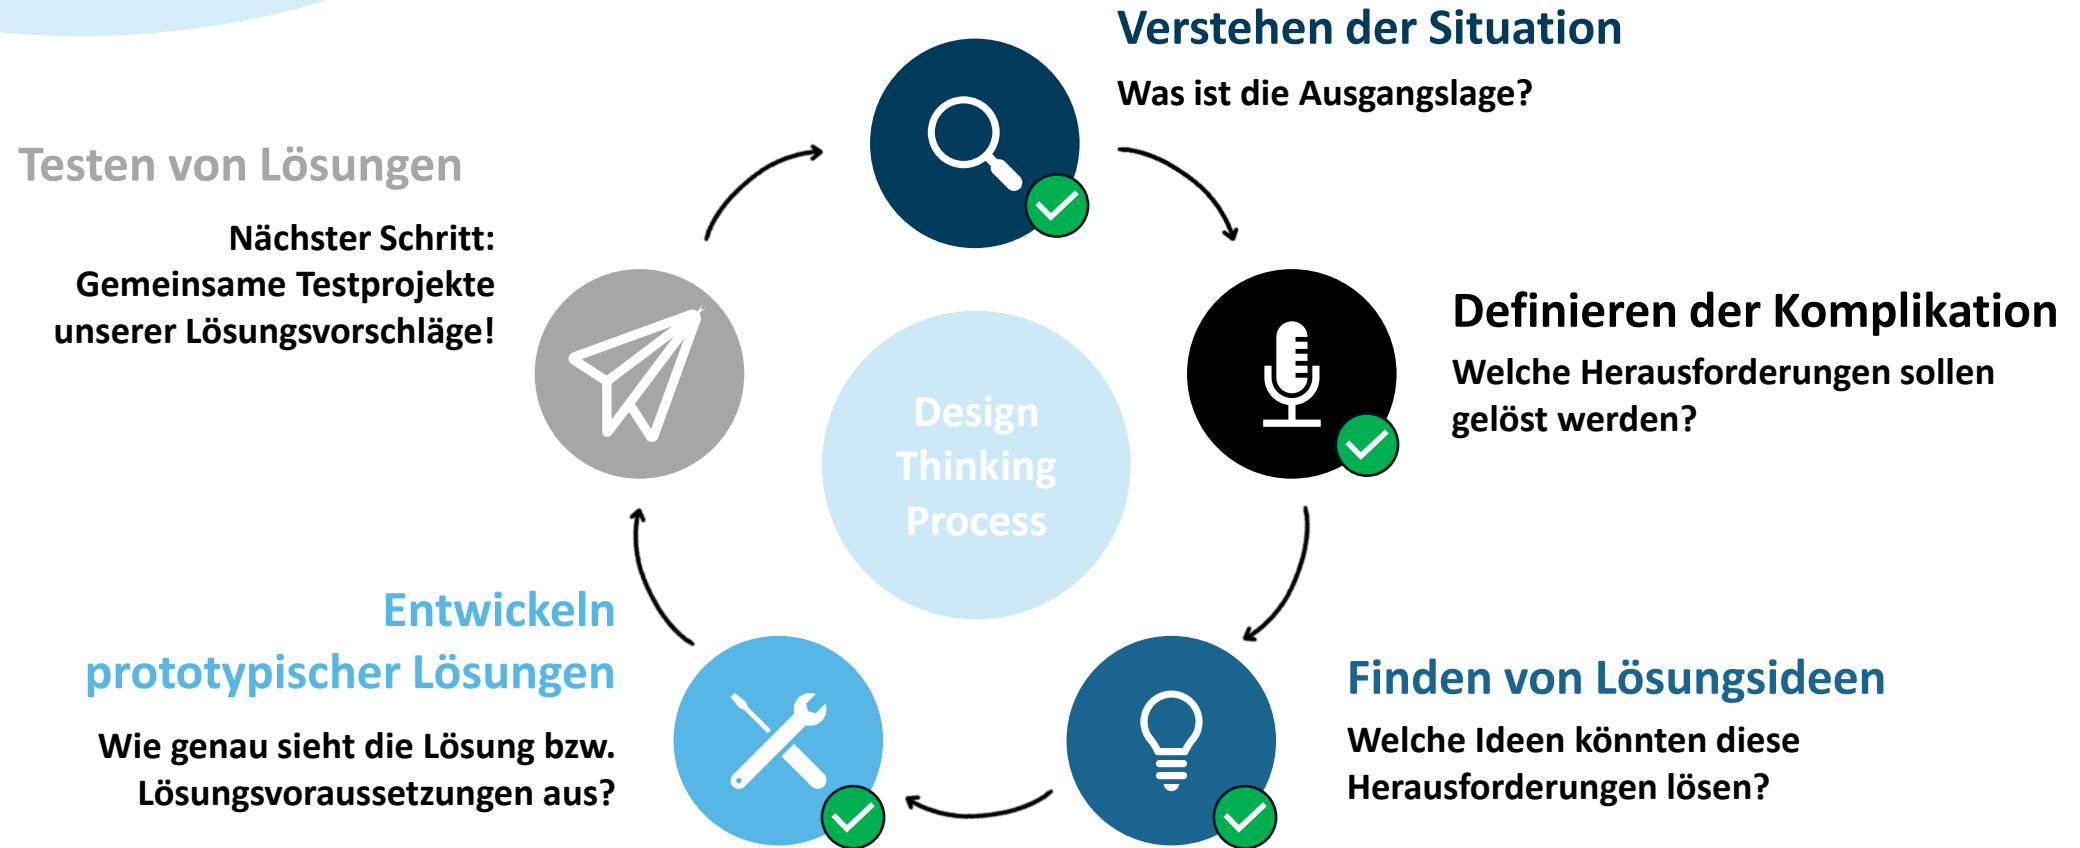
Verstehen der Situation

Was ist die Ausgangslage?

Testen von Lösungen

Nächster Schritt: Gemeinsame Testprojekte unserer Lösungsvorschläge!

Definieren der Komplikation

Welche Herausforderungen sollen gelöst werden?

Design Thinking Process

Entwickeln prototypischer Lösungen

Wie genau sieht die Lösung bzw. Lösungsvoraussetzungen aus?

Finden von Lösungsideen

Welche Ideen könnten diese Herausforderungen lösen?